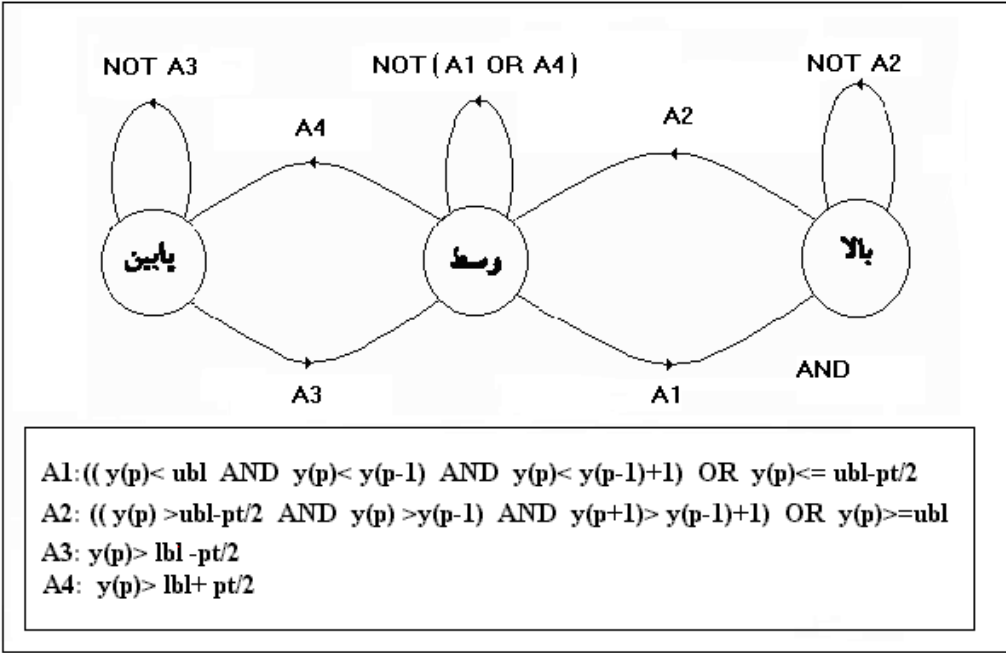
NOT A3

NOT ( A1 OR A4)

NOT A2

A4

A2

پایین

وسط

بالا

A3

A1

AND

A1: (( y(p)< ubl AND y(p)< y(p-1) AND y(p)< y(p-1)+1) OR y(p)<= ubl-pt/2

A2: (( y(p) >ubl-pt/2 AND y(p) >y(p-1) AND y(p+1)> y(p-1)+1) OR y(p)>=ubl

A3: y(p)> lbl -pt/2

A4: y(p)> lbl+ pt/2